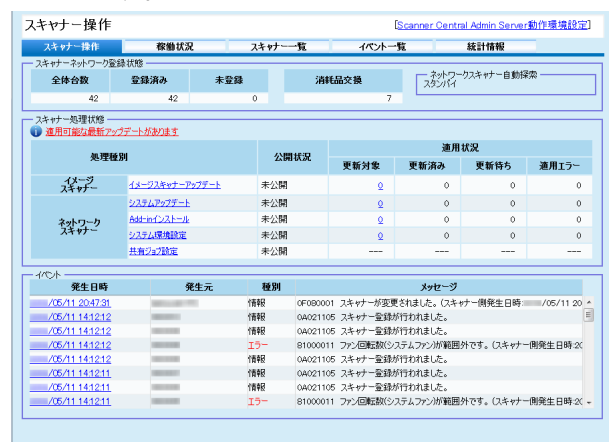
スキャナー操作

[Scanner Central Admin Server動作環境設定]

スキャナー操作 | 稼働状況 | スキャナー一覧 | イベント一覧 | 統計情報

スキャナーネットワーク登録状態

| 全体台数 | 登録済み | 未登録 | | 消耗品交換 |
|---|---|---|---|---|
| 42 | 42 | 0 | | 7 |

ネットワークスキャナー自動探索
スタンバイ

スキャナー処理状態

適用可能な最新アップデートがあります

| 処理種別 | | 公開状況 | 更新対象 | 更新済み | 更新待ち | 適用エラー |
|---|---|---|---|---|---|---|
| | | | 適用状況 | | | |
| イメージスキャナー | イメージスキャナーアップデート | 未公開 | 0 | 0 | 0 | 0 |
| ネットワークスキャナー | システムアップデート | 未公開 | 0 | 0 | 0 | 0 |
| | Add-inインストール | 未公開 | 0 | 0 | 0 | 0 |
| | システム環境設定 | 未公開 | 0 | 0 | 0 | 0 |
| | 共有ジョブ設定 | 未公開 | --- | --- | --- | --- |

イベント

| 発生日時 | 発生元 | 種別 | メッセージ |
|---|---|---|---|
| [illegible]/05/11 20:47:31 | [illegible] | 情報 | 0F080001 スキャナーが変更されました。(スキャナー側発生日時:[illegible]/05/11 20 |
| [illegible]/05/11 14:12:12 | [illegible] | 情報 | 0A021105 スキャナー登録が行われました。 |
| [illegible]/05/11 14:12:12 | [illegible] | 情報 | 0A021105 スキャナー登録が行われました。 |
| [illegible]/05/11 14:12:12 | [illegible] | エラー | 81000011 ファン回転数(システムファン)が範囲外です。(スキャナー側発生日時:20 |
| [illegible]/05/11 14:12:12 | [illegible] | 情報 | 0A021105 スキャナー登録が行われました。 |
| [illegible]/05/11 14:12:11 | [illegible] | 情報 | 0A021105 スキャナー登録が行われました。 |
| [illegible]/05/11 14:12:11 | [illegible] | 情報 | 0A021105 スキャナー登録が行われました。 |
| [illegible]/05/11 14:12:11 | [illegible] | エラー | 81000011 ファン回転数(システムファン)が範囲外です。(スキャナー側発生日時:20 |